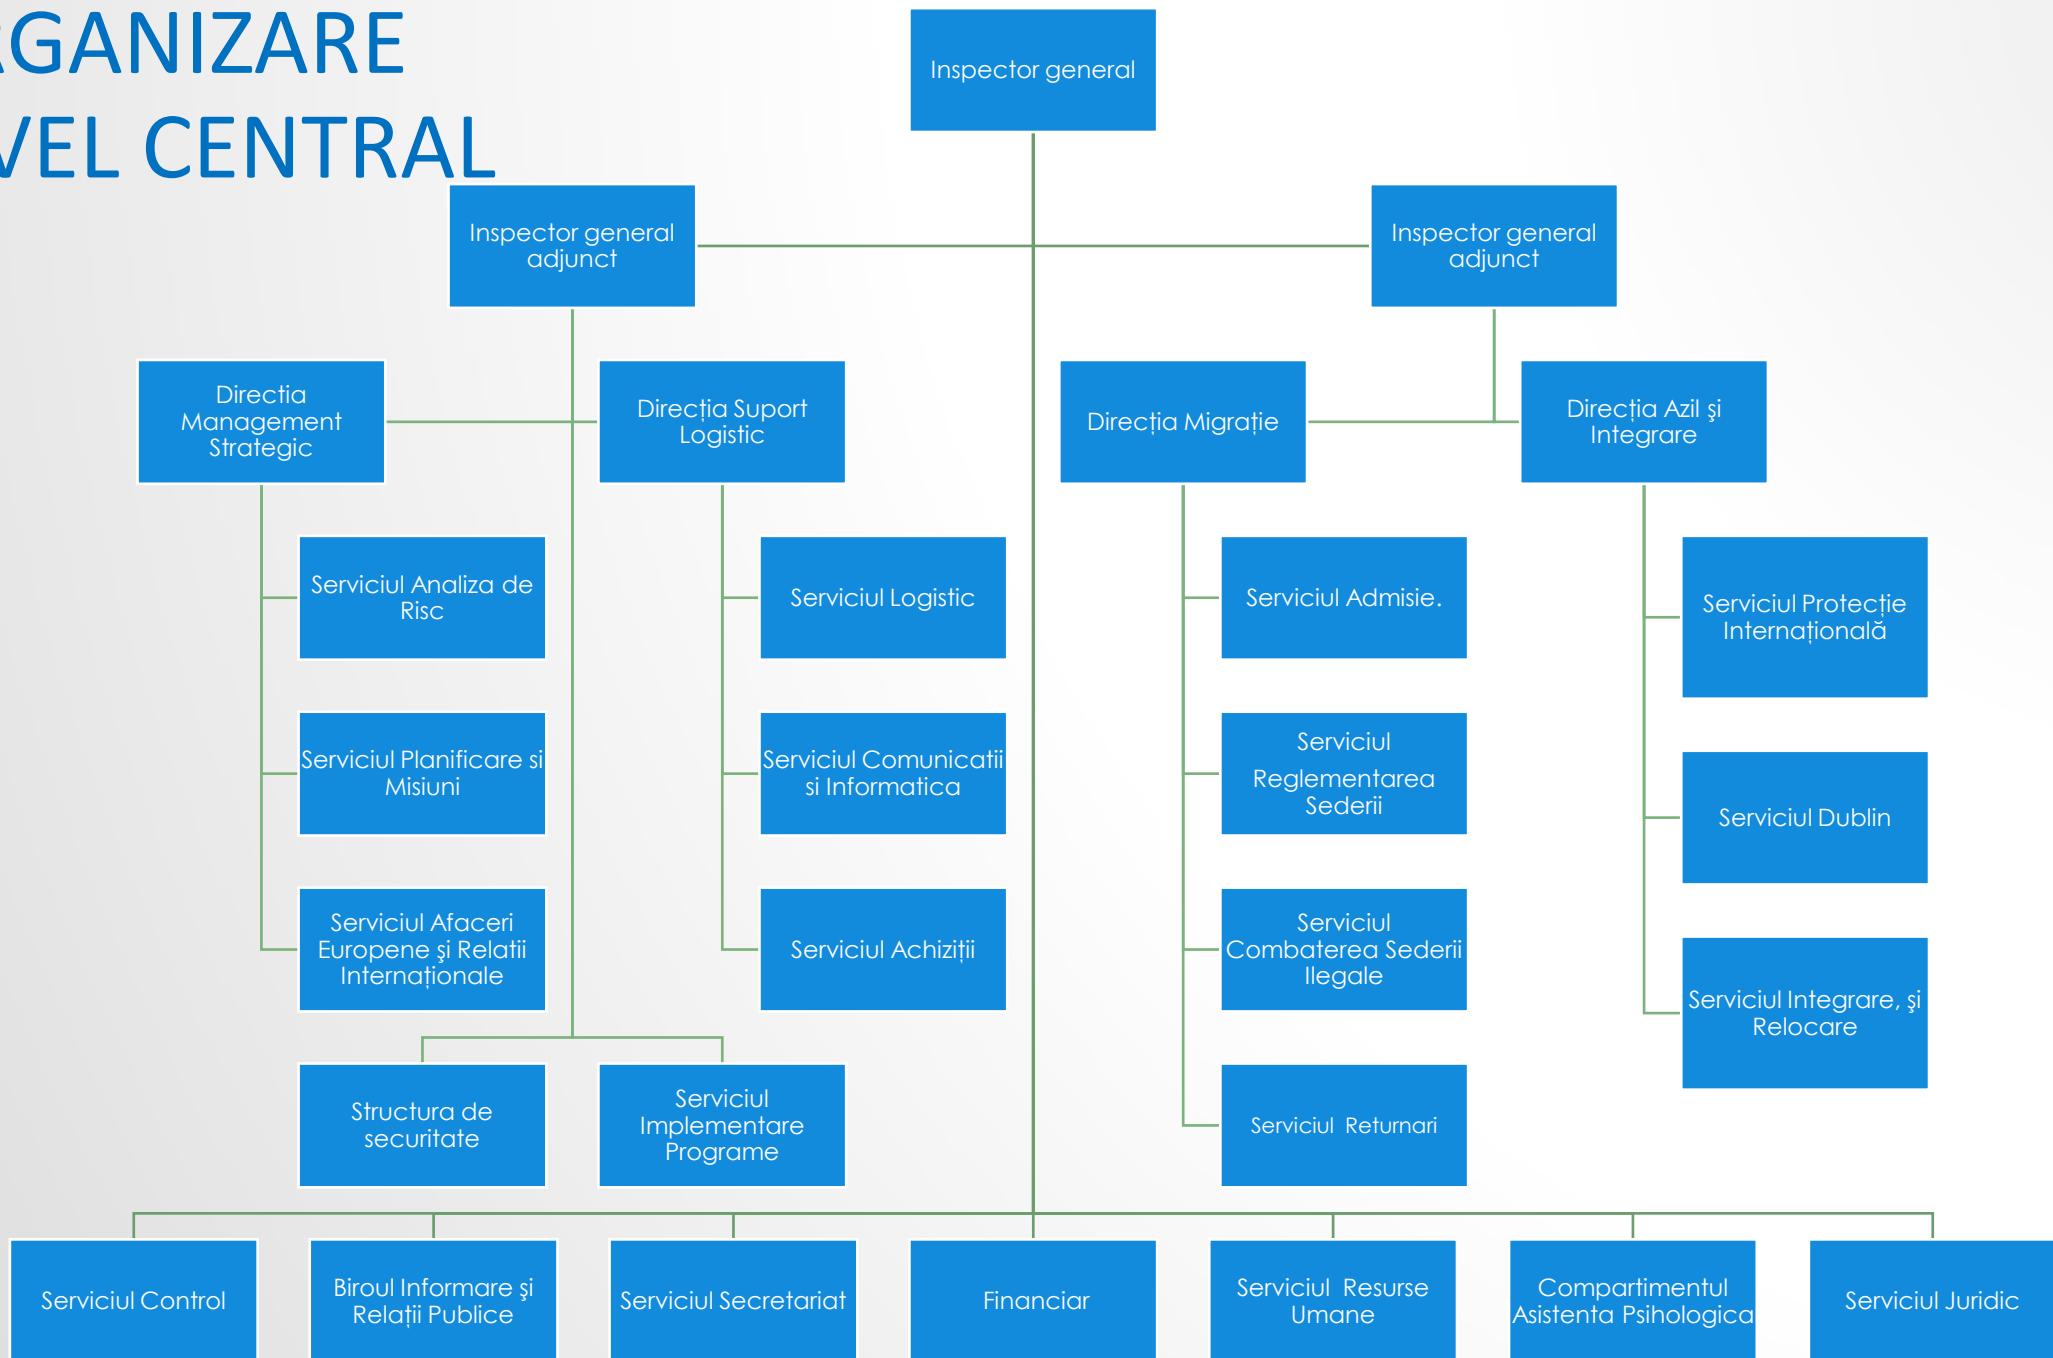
GANIZARE
VEL CENTRAL

Inspector general

Inspector general adjunct

Inspector general adjunct

Directia Management Strategic

Direcția Suport Logistic

Direcția Migrație

Direcția Azil și Integrare

Serviciul Analiza de Risc

Serviciul Planificare si Misiuni

Serviciul Afaceri Europene și Relatii Internaționale

Serviciul Logistic

Serviciul Comunicatii si Informatica

Serviciul Achiziții

Serviciul Admisie.

Serviciul Reglementarea Sederii

Serviciul Combaterea Sederii Ilegale

Serviciul Returnari

Serviciul Protecție Internațională

Serviciul Dublin

Serviciul Integrare, și Relocare

Structura de securitate

Serviciul Implementare Programe

Serviciul Control

Biroul Informare și Relații Publice

Serviciul Secretariat

Financiar

Serviciul Resurse Umane

Compartimentul Asistenta Psihologica

Serviciul Juridic